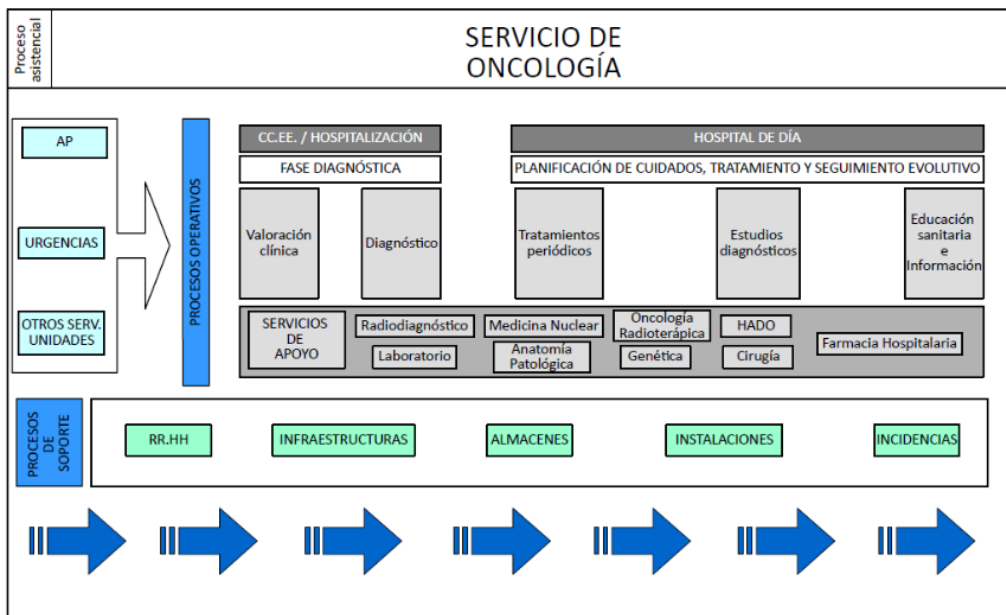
Proceso asistencial

SERVICIO DE ONCOLOGÍA

AP

URGENCIAS

OTROS SERV. UNIDADES

PROCESOS OPERATIVOS

CC.EE. / HOSPITALIZACIÓN

FASE DIAGNÓSTICA

Valoración clínica

Diagnóstico

HOSPITAL DE DÍA

PLANIFICACIÓN DE CUIDADOS, TRATAMIENTO Y SEGUIMIENTO EVOLUTIVO

Tratamientos periódicos

Estudios diagnósticos

Educación sanitaria e Información

SERVICIOS DE APOYO

Radiodiagnóstico

Laboratorio

Medicina Nuclear

Anatomía Patológica

Oncología Radioterápica

Genética

HADO

Cirugía

Farmacia Hospitalaria

PROCESOS DE SOPORTE

RR.HH

INFRAESTRUCTURAS

ALMACENES

INSTALACIONES

INCIDENCIAS